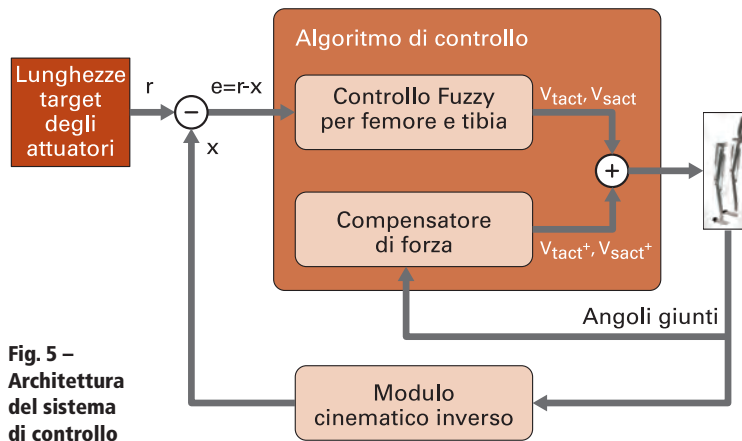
Algoritmo di controllo

Lunghezze target degli attuatori

r

e=r-x

−

x

Controllo Fuzzy per femore e tibia

$V_{tact}, V_{sact}$

+

Compensatore di forza

$V_{tact^+}, V_{sact^+}$

Angoli giunti

Modulo cinematico inverso

Fig. 5 – Architettura del sistema di controllo